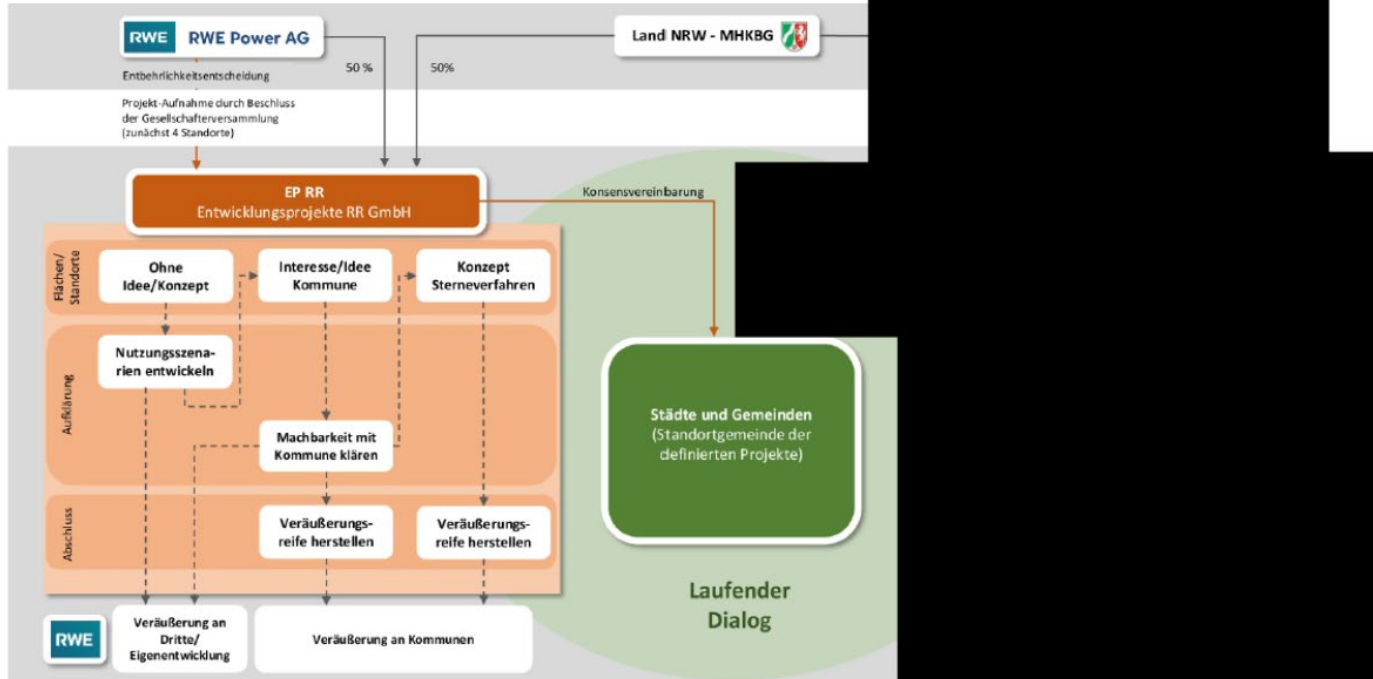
RWE RWE Power AG

Land NRW - MHKBG

Entbehrlichkeitsentscheidung

50 %

50%

Projekt-Aufnahme durch Beschluss der Gesellschafterversammlung (zunächst 4 Standorte)

EP RR
Entwicklungsprojekte RR GmbH

Konsensvereinbarung

Flächen/ Standorte

Ohne Idee/Konzept

Interesse/Idee Kommune

Konzept Sterneverfahren

Aufklärung

Nutzungsszenarien entwickeln

Machbarkeit mit Kommune klären

Abschluss

Veräußerungsreife herstellen

Veräußerungsreife herstellen

Städte und Gemeinden
(Standortgemeinde der definierten Projekte)

Laufender Dialog

RWE

Veräußerung an Dritte/ Eigenentwicklung

Veräußerung an Kommunen